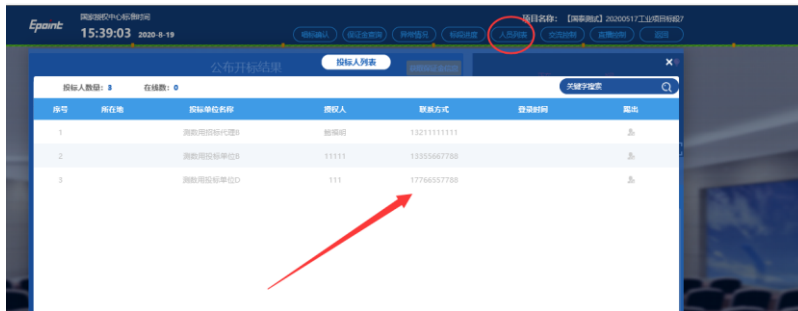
Epoint 国新国权中心标准时间
15:39:03 2020-8-19

项目名称: 【国泰测试】20200517工业项目标段7

唱标确认 保证金管理 异常情况 标段进度 人员列表 交流控制 直播控制 返回

公布开标结果

投标人列表

投标人数量: 3 在线数: 0

关键字搜索

| 序号 | 所在地 | 投标单位名称 | 授权人 | 联系方式 | 登录时间 | 踢出 |
|---|---|---|---|---|---|---|
| 1 | | 测数用投标代理B | 赖福明 | 13211111111 | | |
| 2 | | 测数用投标单位B | 11111 | 13355667788 | | |
| 3 | | 测数用投标单位D | 111 | 17766557788 | | |